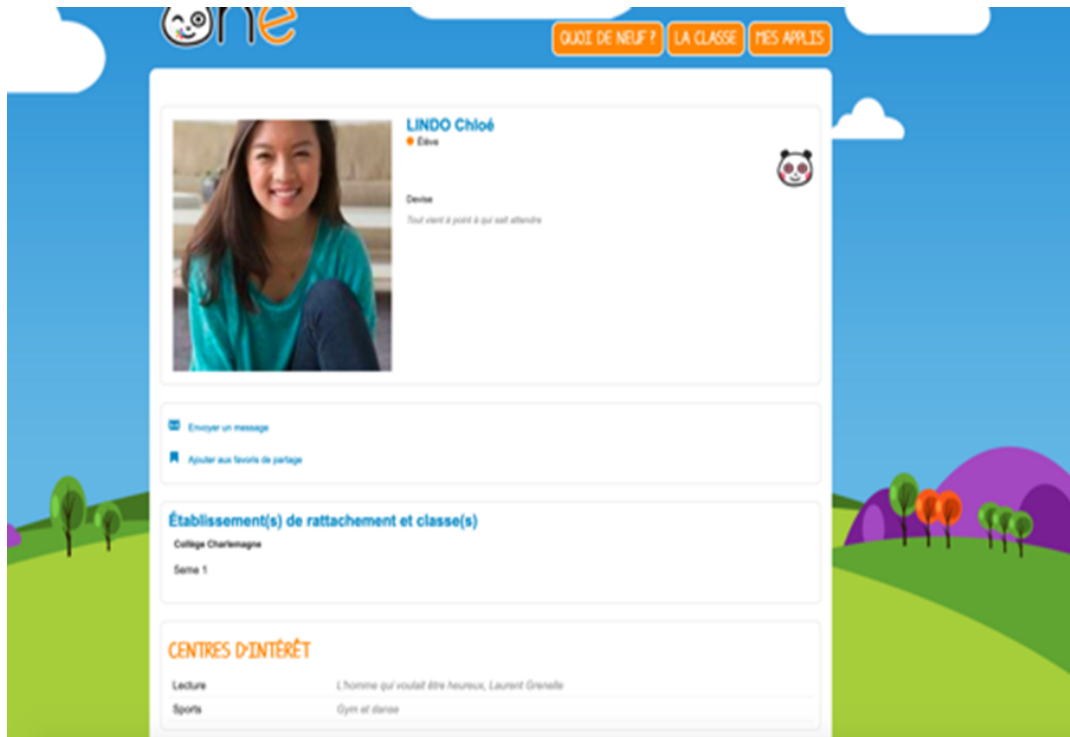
one

QUOI DE NEUF ? LA CLASSE MES APPLIS

LINDO Chloé
Élève

Devise
Tout vient à point à qui sait attendre

Envoyer un message

Ajouter aux favoris de partage

Établissement(s) de rattachement et classe(s)

Collège Charlemagne

5eme 1

CENTRES D'INTÉRÊT

| Lecture | L'homme qui voulait être heureux, Laurent Gounelle |
|---|---|
| Sports | Gym et danse |